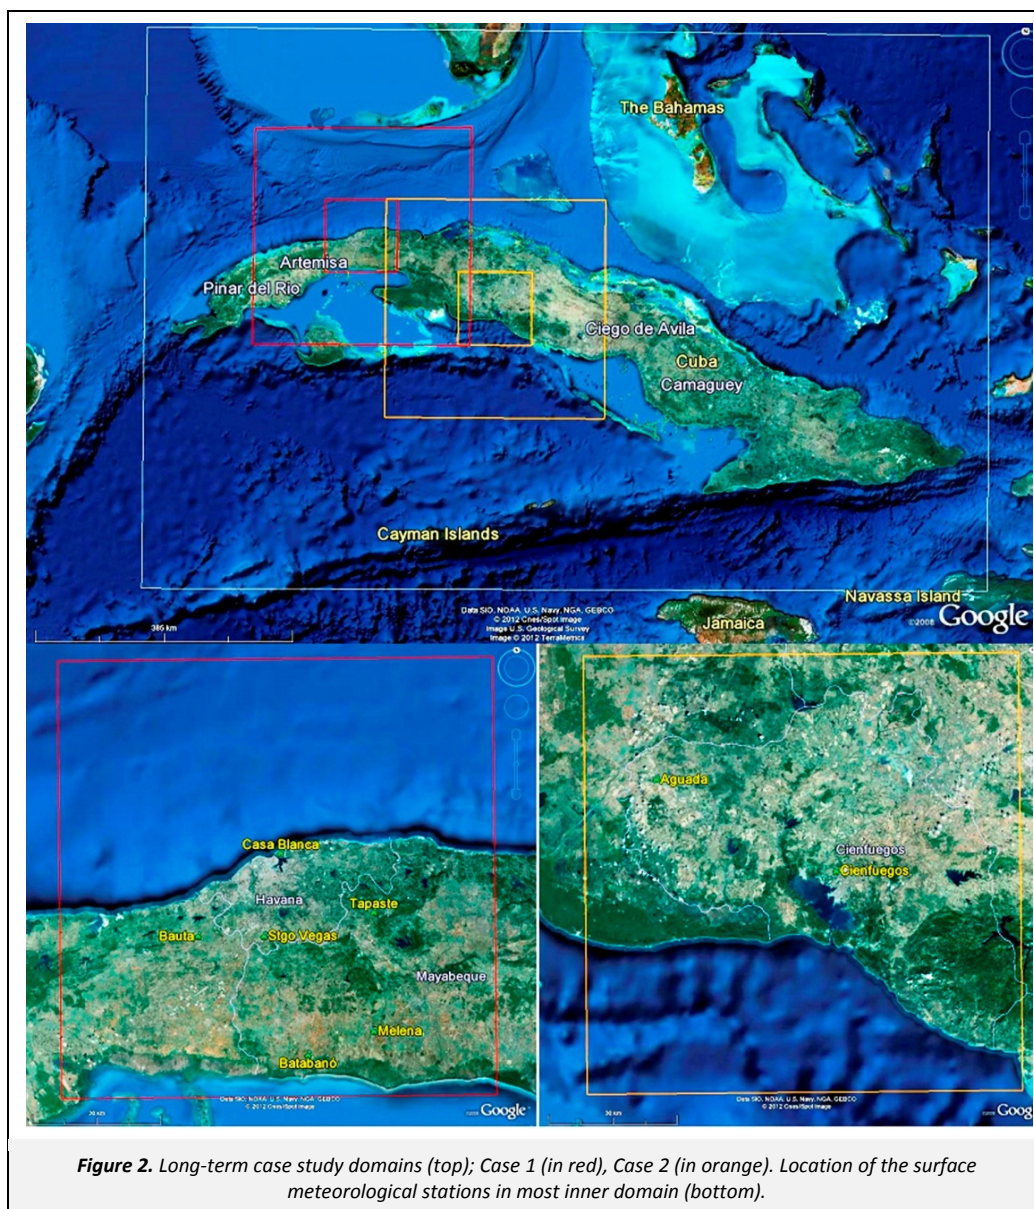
The Bahamas

Artemisa

Pinar del Rio

Ciego de Avila

Cuba

Camaguey

Cayman Islands

Navassa Island

Jamaica

Data SIO, NOAA, U.S. Navy, NGA, GEBCO
© 2012 Cnes/Spot Image
Image U.S. Geological Survey
Image © 2012 TerraMetrics

385 km

©2008 Google

Casa Blanca

Havana

Tapaste

Bauta

Stgo Vegas

Mayabeque

Melena

Batabano

Data SIO, NOAA, U.S. Navy, NGA, GEBCO
© 2012 Cnes/Spot Image

30 km

Google

Aguada

Cienfuegos

Cienfuegos

Data SIO, NOAA, U.S. Navy, NGA, GEBCO
© 2012 Cnes/Spot Image

30 km

Goog

*Figure 2. Long-term case study domains (top); Case 1 (in red), Case 2 (in orange). Location of the surface meteorological stations in most inner domain (bottom).*